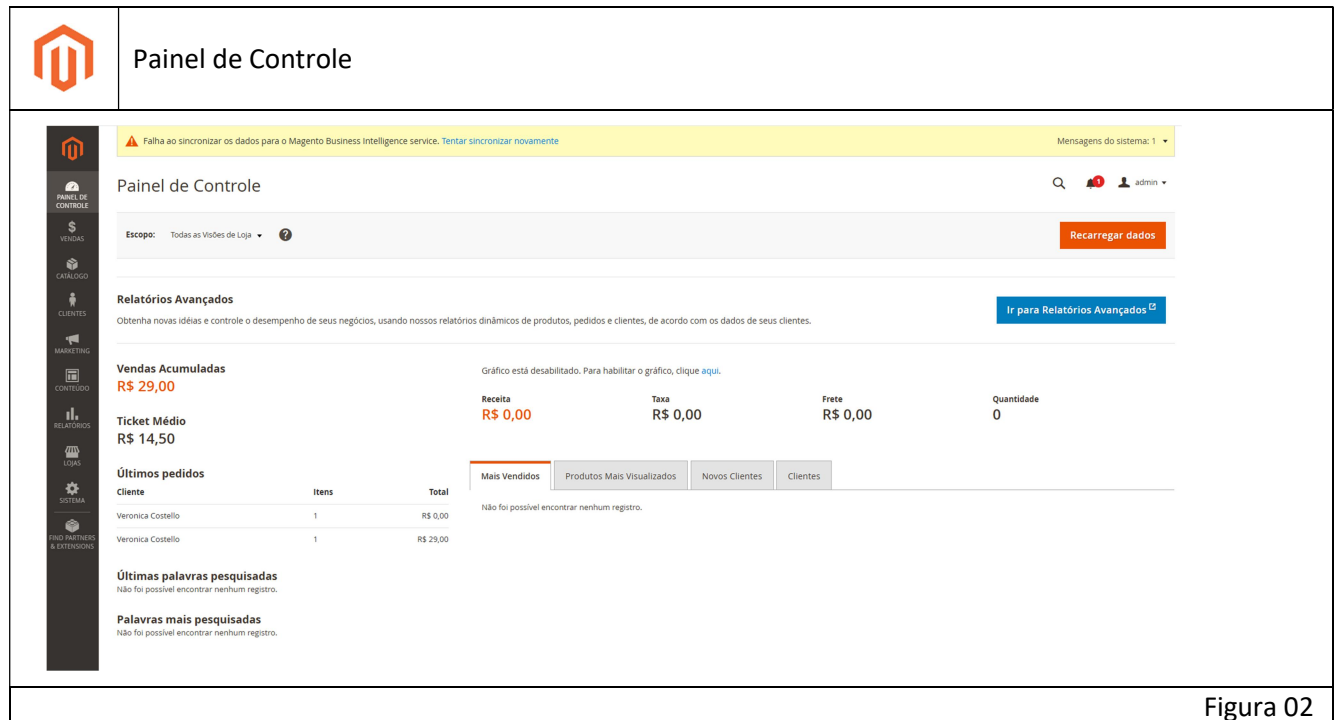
Painel de Controle

PAINEL DE CONTROLE
VENDAS
CATÁLOGO
CLIENTES
MARKETING
CONTEÚDO
RELATÓRIOS
LOJAS
SISTEMA
FIND PARTNERS & EXTENSIONS

Falha ao sincronizar os dados para o Magento Business Intelligence service. Tentar sincronizar novamente

Mensagens do sistema: 1

Painel de Controle

1 admin

Escopo: Todas as Visões de Loja

Recarregar dados

Relatórios Avançados

Obtenha novas idéias e controle o desempenho de seus negócios, usando nossos relatórios dinâmicos de produtos, pedidos e clientes, de acordo com os dados de seus clientes.

Ir para Relatórios Avançados

Vendas Acumuladas
R$ 29,00

Ticket Médio
R$ 14,50

Gráfico está desabilitado. Para habilitar o gráfico, clique aqui.

| Receita | Taxa | Frete | Quantidade |
|---|---|---|---|
| R$ 0,00 | R$ 0,00 | R$ 0,00 | 0 |

Últimos pedidos

| Cliente | Itens | Total |
|---|---|---|
| Veronica Costello | 1 | R$ 0,00 |
| Veronica Costello | 1 | R$ 29,00 |

Mais Vendidos | Produtos Mais Visualizados | Novos Clientes | Clientes

Não foi possível encontrar nenhum registro.

Últimas palavras pesquisadas
Não foi possível encontrar nenhum registro.

Palavras mais pesquisadas
Não foi possível encontrar nenhum registro.

Figura 02